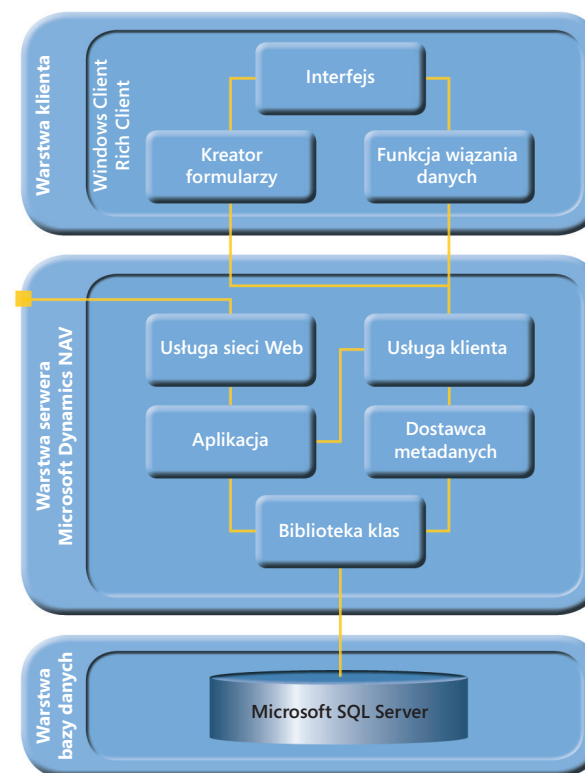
Warstwa klienta

Windows Client
Rich Client

Interfejs

Kreator formularzy

Funkcja wiązania danych

Warstwa serwera
Microsoft Dynamics NAV

Usługa sieci Web

Usługa klienta

Aplikacja

Dostawca metadanych

Biblioteka klas

Warstwa bazy danych

Microsoft SQL Server